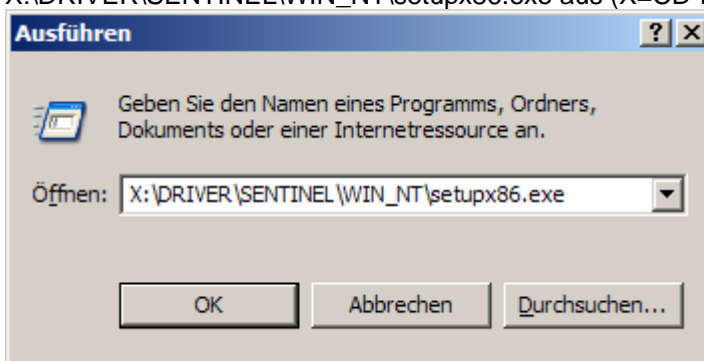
X:\DRIVER\SENTINEL\WIN_NT\setupx86.exe aus (X=CD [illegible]

Ausführen

?

Geben Sie den Namen eines Programms, Ordners, Dokuments oder einer Internetressource an.

Öffnen: X:\DRIVER\SENTINEL\WIN_NT\setupx86.exe

OK

Abbrechen

Durchsuchen...